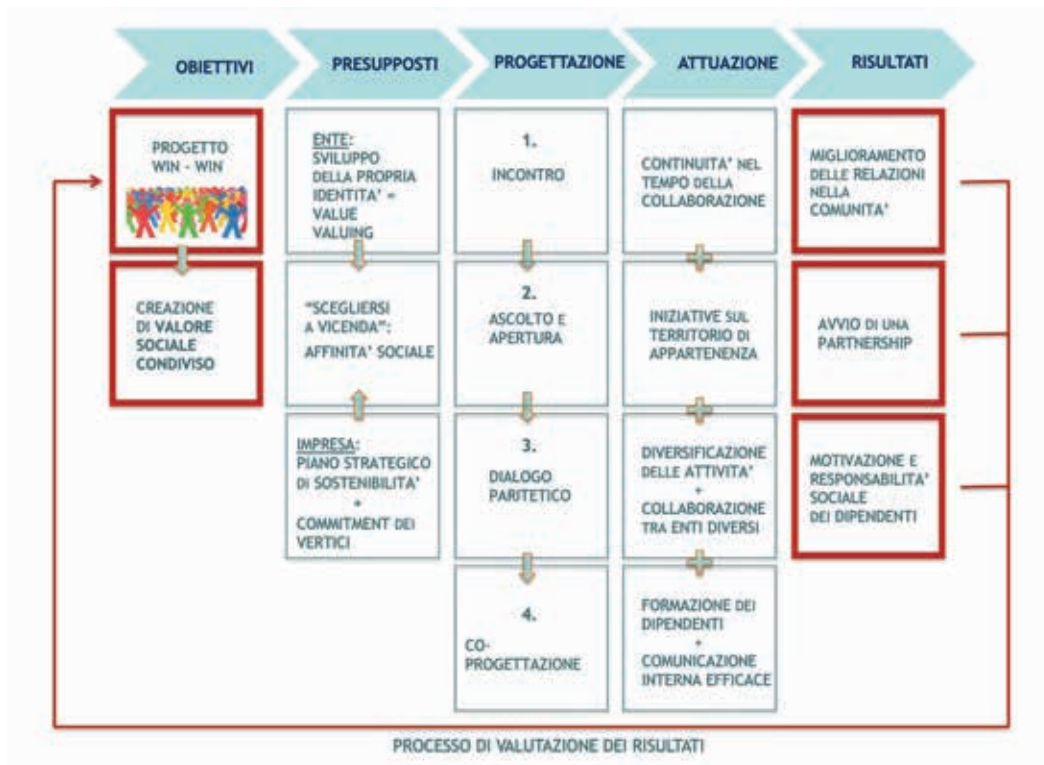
OBIETTIVI

PRESUPPOSTI

PROGETTAZIONE

ATTUAZIONE

RISULTATI

PROGETTO WIN - WIN

CREAZIONE DI VALORE SOCIALE CONDIVISO

ENTE: SVILUPPO DELLA PROPRIA IDENTITA' = VALUE VALUING

"SCEGLIERSI A VICENDA": AFFINITA' SOCIALE

IMPRESA: PIANO STRATEGICO DI SOSTENIBILITA' + COMMITMENT DEI VERTICI

1. INCONTRO

2. ASCOLTO E APERTURA

3. DIALOGO PARITETICO

4. CO-PROGETTAZIONE

CONTINUITA' NEL TEMPO DELLA COLLABORAZIONE

INIZIATIVE SUL TERRITORIO DI APPARTENENZA

DIVERSIFICAZIONE DELLE ATTIVITA' + COLLABORAZIONE TRA ENTI DIVERSI

FORMAZIONE DEI DIPENDENTI + COMUNICAZIONE INTERNA EFFICACE

MIGLIORAMENTO DELLE RELAZIONI NELLA COMUNITA'

AVVIO DI UNA PARTNERSHIP

MOTIVAZIONE E RESPONSABILITA' SOCIALE DEI DIPENDENTI

PROCESSO DI VALUTAZIONE DEI RISULTATI